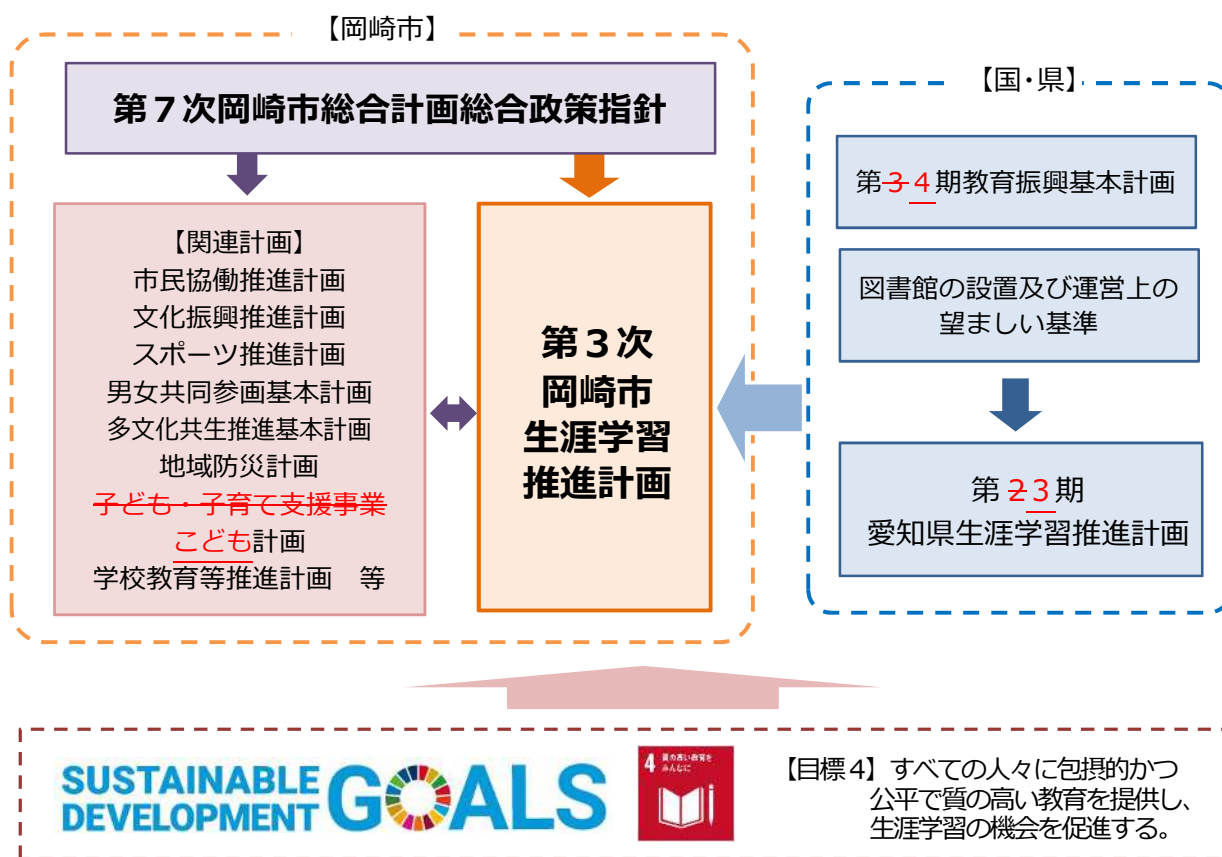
【岡崎市】

第７次岡崎市総合計画総合政策指針

【関連計画】
市民協働推進計画
文化振興推進計画
スポーツ推進計画
男女共同参画基本計画
多文化共生推進基本計画
地域防災計画
~~子ども・子育て支援事業~~
こども計画
学校教育等推進計画　等

第３次
岡崎市
生涯学習
推進計画

【国・県】

第~~３~~４期教育振興基本計画

図書館の設置及び運営上の望ましい基準

第~~２~~３期
愛知県生涯学習推進計画

SUSTAINABLE DEVELOPMENT GOALS

4 質の高い教育をみんなに

【目標４】すべての人々に包摂的かつ公平で質の高い教育を提供し、生涯学習の機会を促進する。